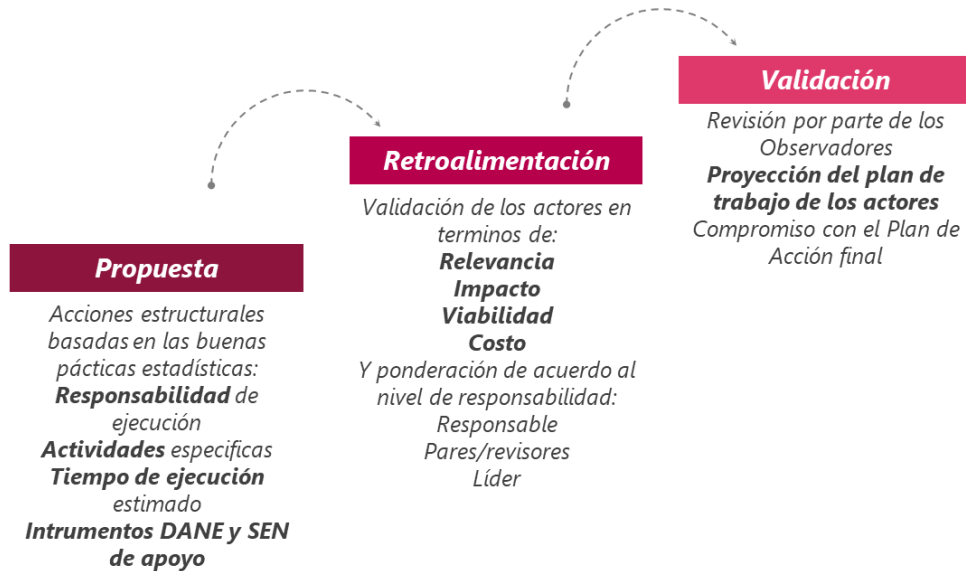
Propuesta

Acciones estructurales basadas en las buenas pácticas estadísticas:
**Responsabilidad** de ejecución
**Actividades** especificas
**Tiempo de ejecución** estimado
**Intrumentos DANE y SEN de apoyo**

Retroalimentación

Validación de los actores en terminos de:
**Relevancia**
**Impacto**
**Viabilidad**
**Costo**
Y ponderación de acuerdo al nivel de responsabilidad:
Responsable
Pares/revisores
Líder

Validación

Revisión por parte de los Observadores
**Proyección del plan de trabajo de los actores**
Compromiso con el Plan de Acción final